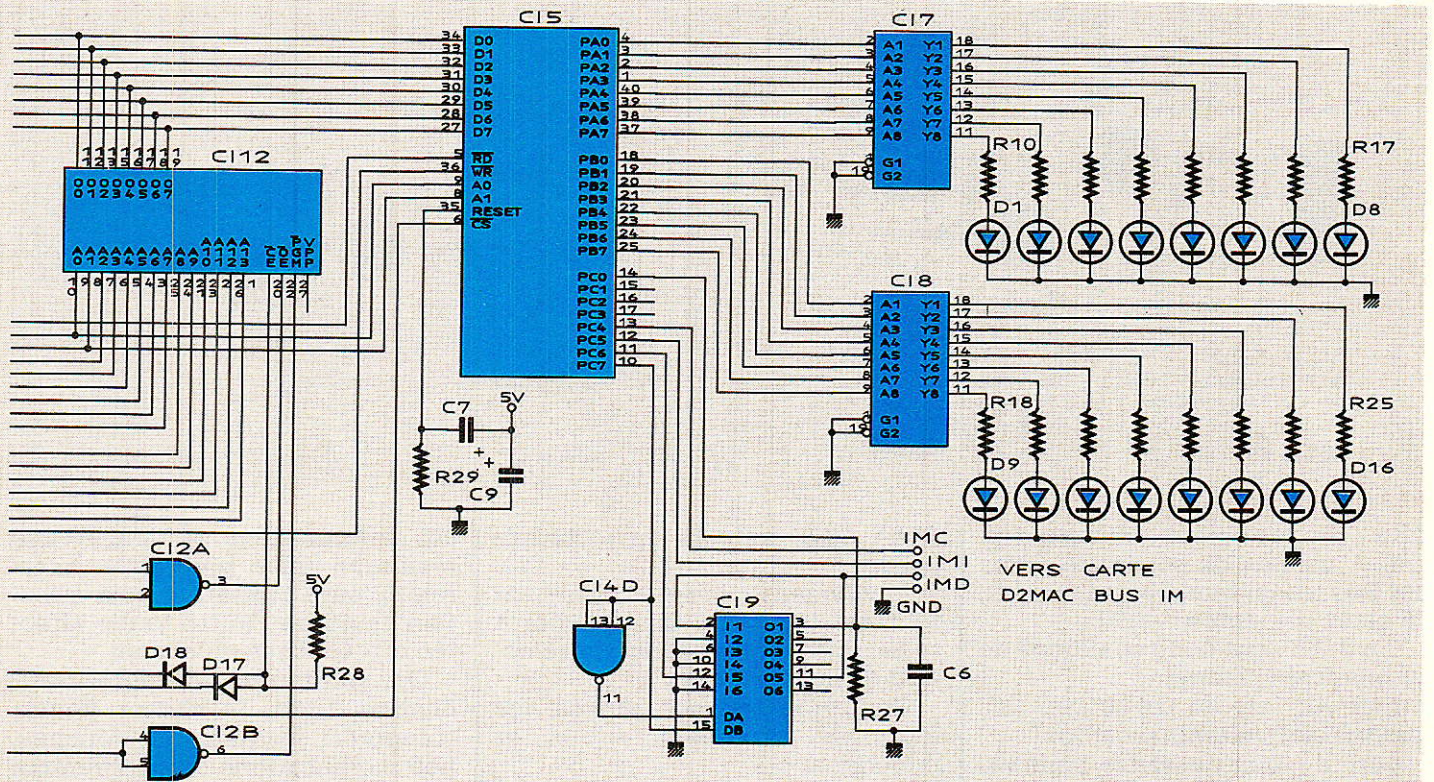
CI5

34 D0 PA0 4
33 D1 PA1 3
32 D2 PA2 2
31 D3 PA3 1
30 D4 PA4 40
29 D5 PA5 39
28 D6 PA6 38
27 D7 PA7 37

5 $\overline{RD}$ PB0 18
36 $\overline{WR}$ PB1 19
9 A0 PB2 20
8 A1 PB3 21
35 RESET PB4 22
6 $\overline{CS}$ PB5 23
PB6 24
PB7 25

PC0 14
PC1 15
PC2 16
PC3 17
PC4 13
PC5 12
PC6 11
PC7 10

CI12

1 1 1 1 1 1 1
1 2 3 5 6 7 8 9

0 0 0 0 0 0 0 0
0 1 2 3 4 5 6 7

A A A A A A A A A A A A A A
0 1 2 3 4 5 6 7 8 9 1 1 1 1
0 1 2 3

C O P V
E E G P
M P

CI7

2 A1 Y1 18
3 A2 Y2 17
4 A3 Y3 16
5 A4 Y4 15
6 A5 Y5 14
7 A6 Y6 13
8 A7 Y7 12
9 A8 Y8 11
1 G1
19 G2

R10 R17
D1 D8

CI8

2 A1 Y1 18
3 A2 Y2 17
4 A3 Y3 16
5 A4 Y4 15
6 A5 Y5 14
7 A6 Y6 13
8 A7 Y7 12
9 A8 Y8 11
1 G1
19 G2

R18 R25
D9 D16

C7
5V
R29
C9

IMC
IMI
IMD
GND

VERS CARTE
D2MAC BUS IM

CI2A
1
2
3

5V
R28

D18 D17

CI2B
4
5
6

CI4D
13 12
11

CI9
2 I1 O1 3
4 I2 O2 5
6 I3 O3 7
10 I4 O4 9
12 I5 O5 11
14 I6 O6 13
1 DA
15 DB

R27
C6